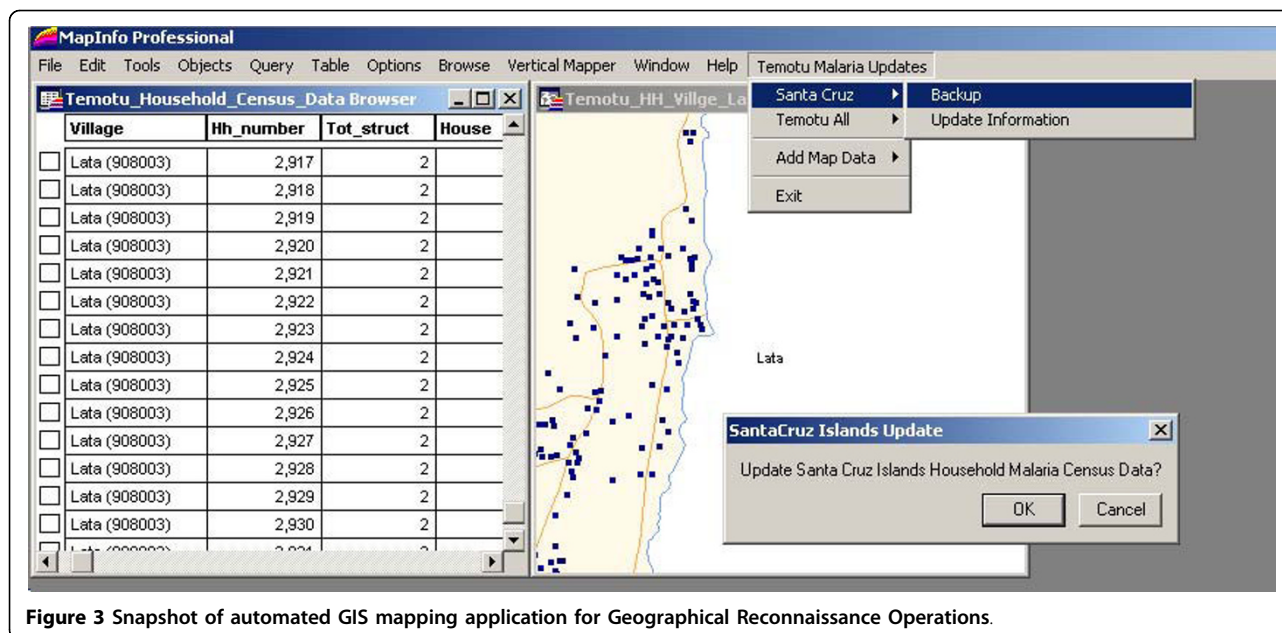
MapInfo Professional

File Edit Tools Objects Query Table Options Browse Vertical Mapper Window Help Temotu Malaria Updates

Temotu_Household_Census_Data Browser

| | Village | Hh_number | Tot_struct | House |
|---|---|---|---|---|
| | Lata (908003) | 2,917 | 2 | |
| | Lata (908003) | 2,918 | 2 | |
| | Lata (908003) | 2,919 | 2 | |
| | Lata (908003) | 2,920 | 2 | |
| | Lata (908003) | 2,921 | 2 | |
| | Lata (908003) | 2,922 | 2 | |
| | Lata (908003) | 2,923 | 2 | |
| | Lata (908003) | 2,924 | 2 | |
| | Lata (908003) | 2,925 | 2 | |
| | Lata (908003) | 2,926 | 2 | |
| | Lata (908003) | 2,927 | 2 | |
| | Lata (908003) | 2,928 | 2 | |
| | Lata (908003) | 2,929 | 2 | |
| | Lata (908003) | 2,930 | 2 | |
| | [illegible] | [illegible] | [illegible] | |

Temotu_HH_Villge_La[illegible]

Santa Cruz
Temotu All
Add Map Data
Exit

Backup
Update Information

Lata

SantaCruz Islands Update

Update Santa Cruz Islands Household Malaria Census Data?

OK Cancel

Figure 3 Snapshot of automated GIS mapping application for Geographical Reconnaissance Operations.